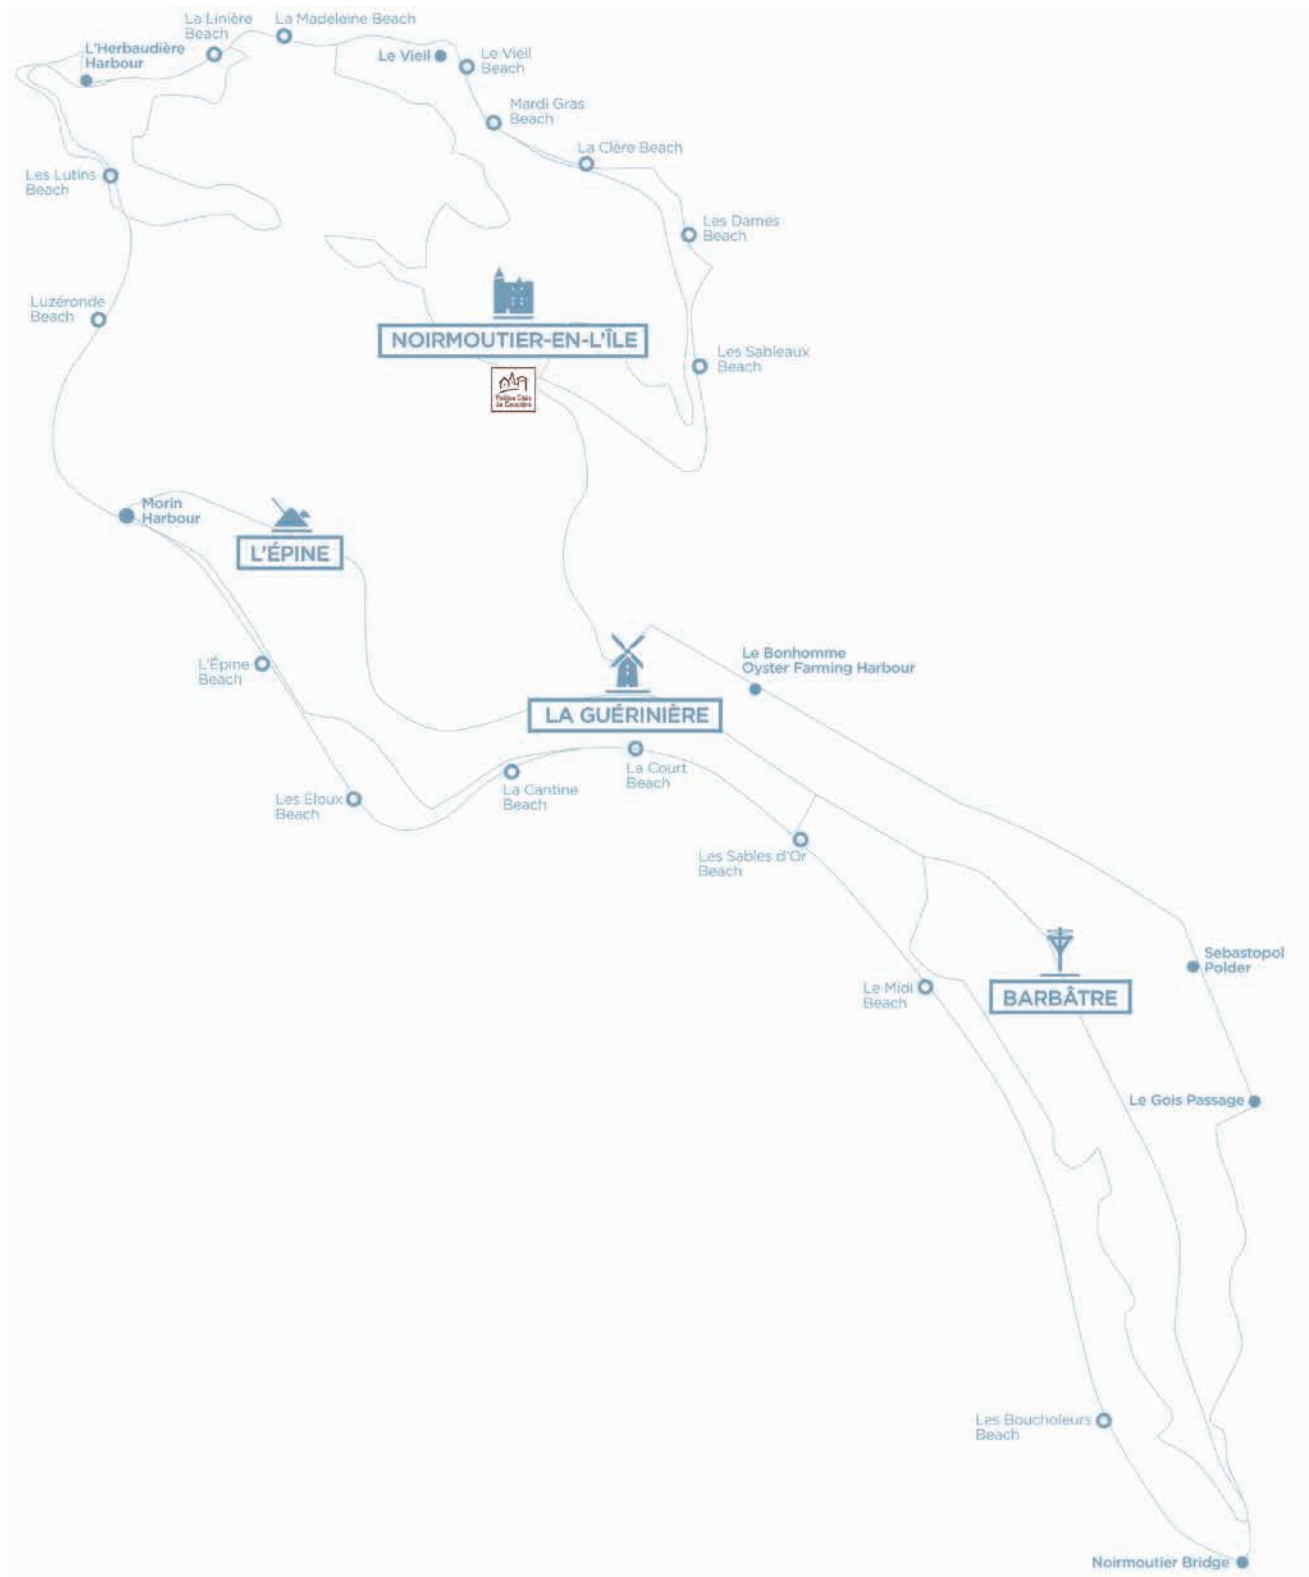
La Linière Beach

La Madeleine Beach

L'Herbaudière Harbour

Le Vieil

Le Vieil Beach

Mardi Gras Beach

La Clère Beach

Les Lutins Beach

Les Dames Beach

Luzéronde Beach

NOIRMOUTIER-EN-L'ÎLE

Petites Cités de Caractère

Les Sableaux Beach

Morin Harbour

L'ÉPINE

Le Bonhomme Oyster Farming Harbour

L'Épine Beach

LA GUÉRINIÈRE

La Court Beach

La Cantine Beach

Les Éloux Beach

Les Sables d'Or Beach

Sebastopol Polder

Le Midi Beach

BARBÂTRE

Le Gois Passage

Les Boucholeurs Beach

Noirmoutier Bridge